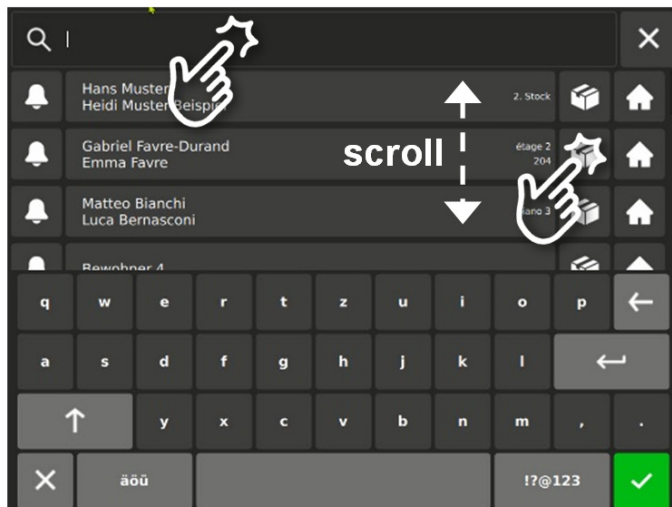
Hans Muster
Heidi Muster Beispi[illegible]

2. Stock

scroll

Gabriel Favre-Durand
Emma Favre

étage 2
204

Matteo Bianchi
Luca Bernasconi

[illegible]iano 3

Bewohner 4

q w e r t z u i o p
a s d f g h j k l
y x c v b n m , .
äöü
!?@123